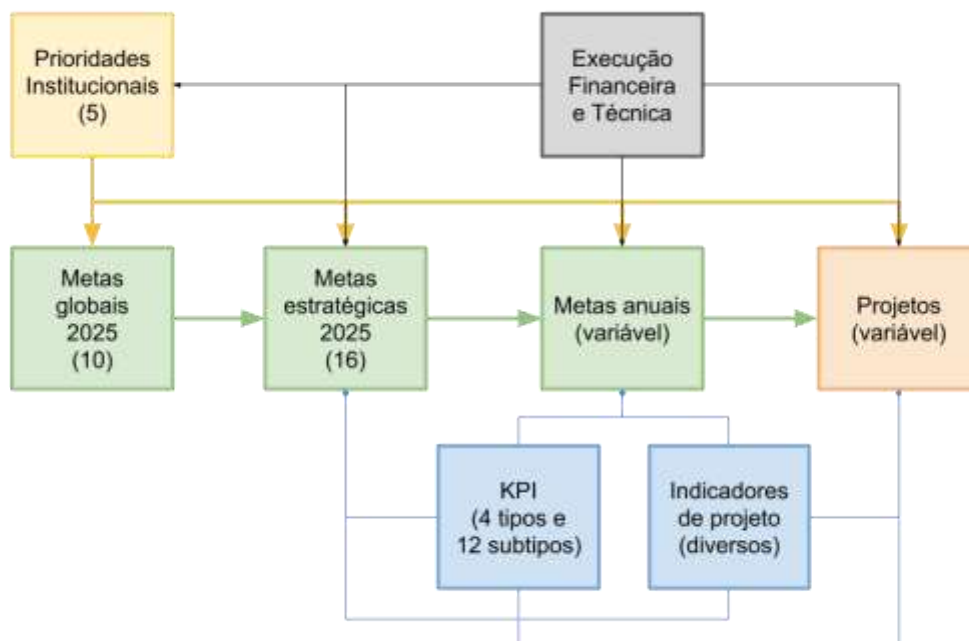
Prioridades Institucionais (5)

Execução Financeira e Técnica

Metas globais 2025 (10)

Metas estratégicas 2025 (16)

Metas anuais (variável)

Projetos (variável)

KPI (4 tipos e 12 subtipos)

Indicadores de projeto (diversos)